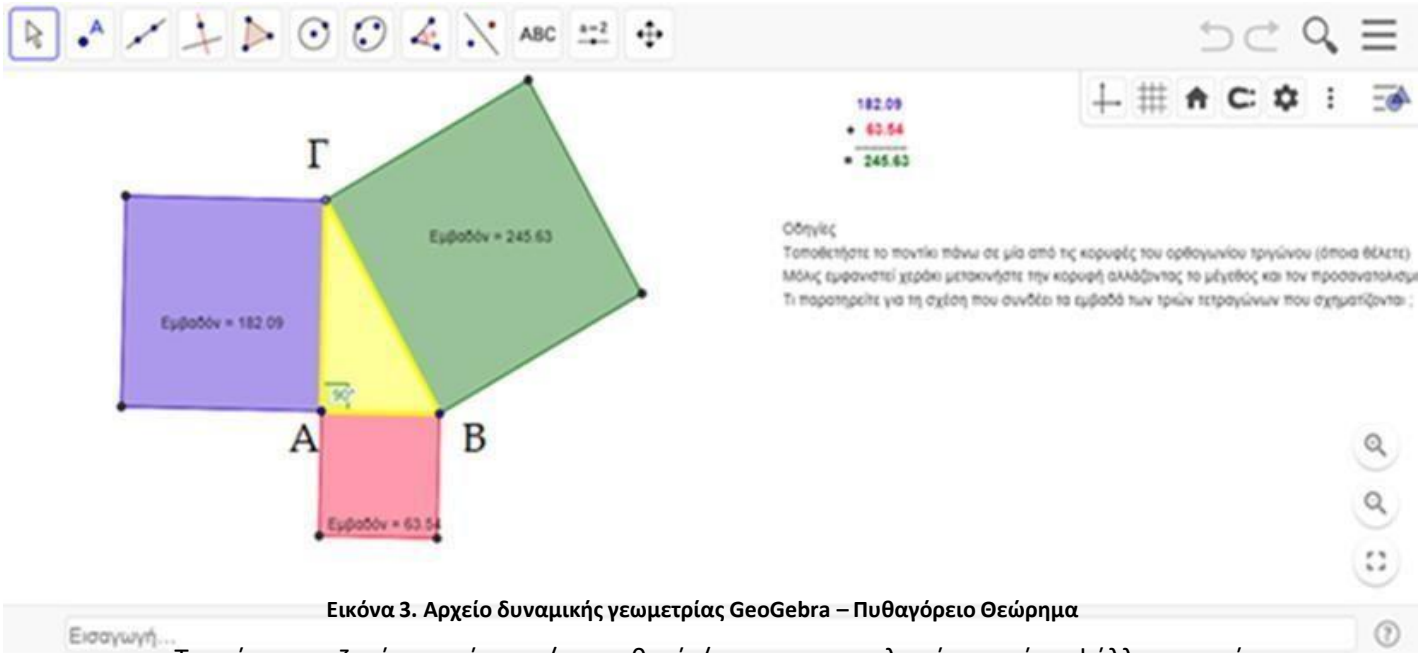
ABC

182.09
+ 63.54
= 245.63

Γ

Εμβαδόν = 245.63

Εμβαδόν = 182.09

90°

A

B

Εμβαδόν = 63.54

Οδηγίες
Τοποθετήστε το ποντίκι πάνω σε μία από τις κορυφές του ορθογωνίου τριγώνου (όποια θέλετε)
Μόλις εμφανιστεί χεράκι μετακινήστε την κορυφή αλλάζοντας το μέγεθος και τον προσανατολισμ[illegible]
Τι παρατηρείτε για τη σχέση που συνδέει τα εμβαδά των τριών τετραγώνων που σχηματίζονται ;

Εικόνα 3. Αρχείο δυναμικής γεωμετρίας GeoGebra – Πυθαγόρειο Θεώρημα

Εισαγωγή...

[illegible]